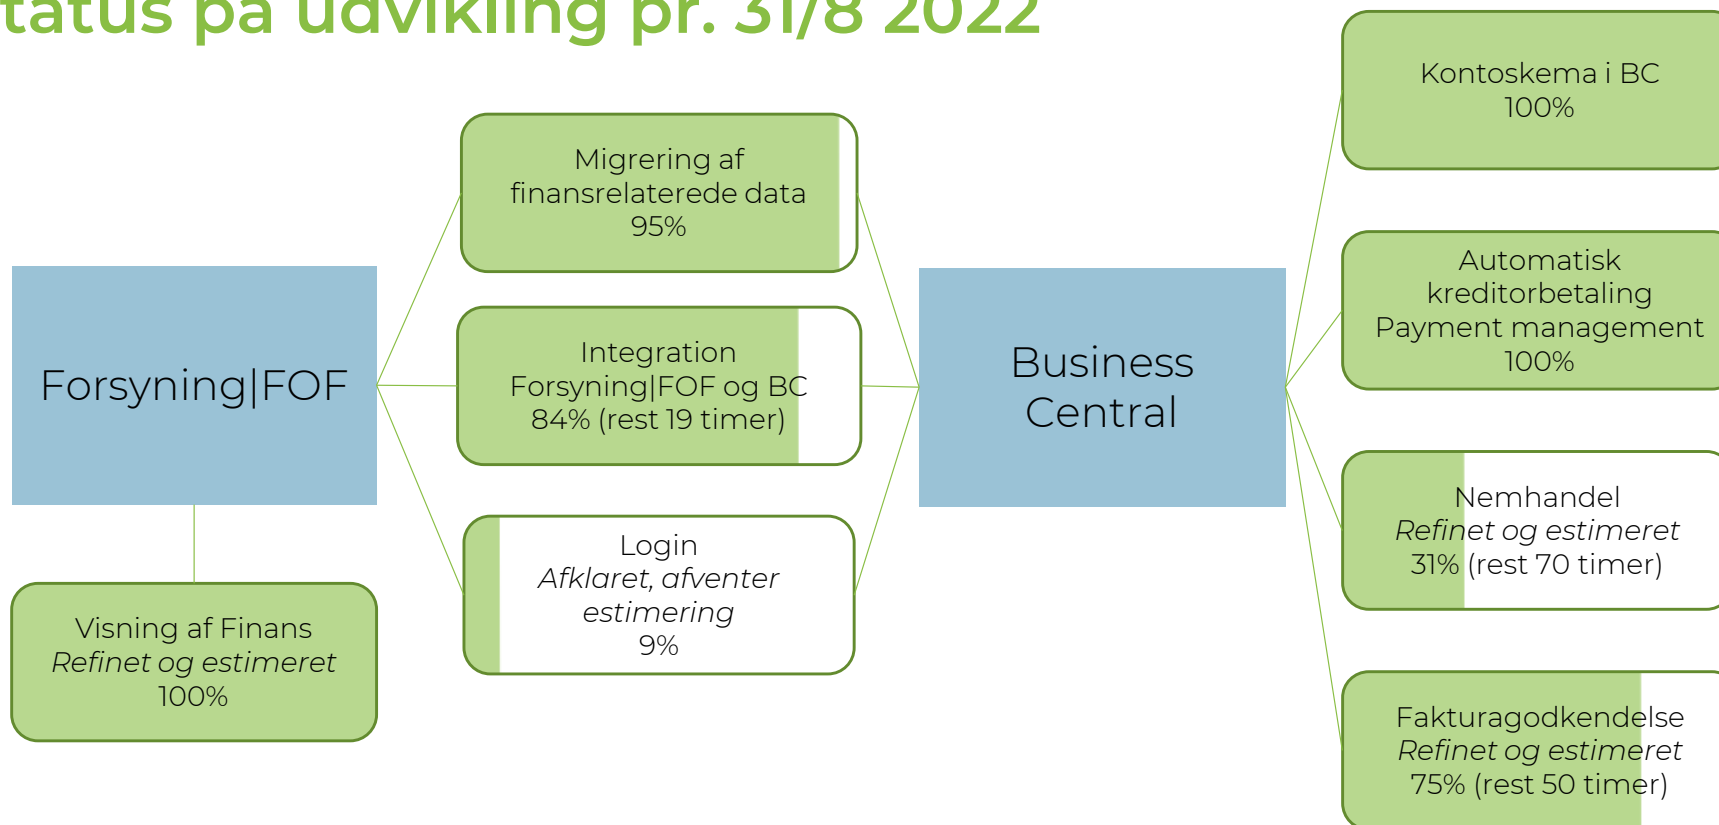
tatus på udvikling pr. 31/8 2022

Forsyning|FOF

Visning af Finans
*Refinet og estimeret*
100%

Migrering af finansrelaterede data
95%

Integration
Forsyning|FOF og BC
84% (rest 19 timer)

Login
*Afklaret, afventer estimering*
9%

Business Central

Kontoskema i BC
100%

Automatisk kreditorbetaling
Payment management
100%

Nemhandel
*Refinet og estimeret*
31% (rest 70 timer)

Fakturagodkendelse
*Refinet og estimeret*
75% (rest 50 timer)